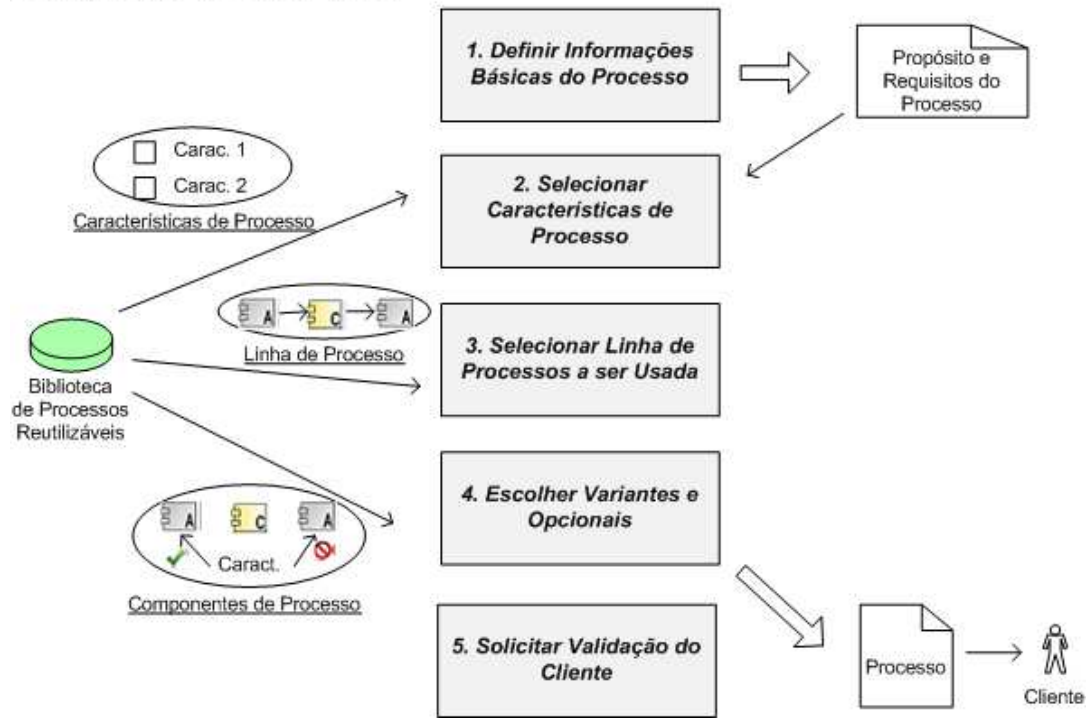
1. Definir Informações Básicas do Processo

Propósito e Requisitos do Processo

Carac. 1

Carac. 2

Características de Processo

2. Selecionar Características de Processo

A

C

A

Linha de Processo

Biblioteca de Processos Reutilizáveis

3. Selecionar Linha de Processos a ser Usada

A

C

A

Caract.

Componentes de Processo

4. Escolher Variantes e Opcionais

5. Solicitar Validação do Cliente

Processo

Cliente